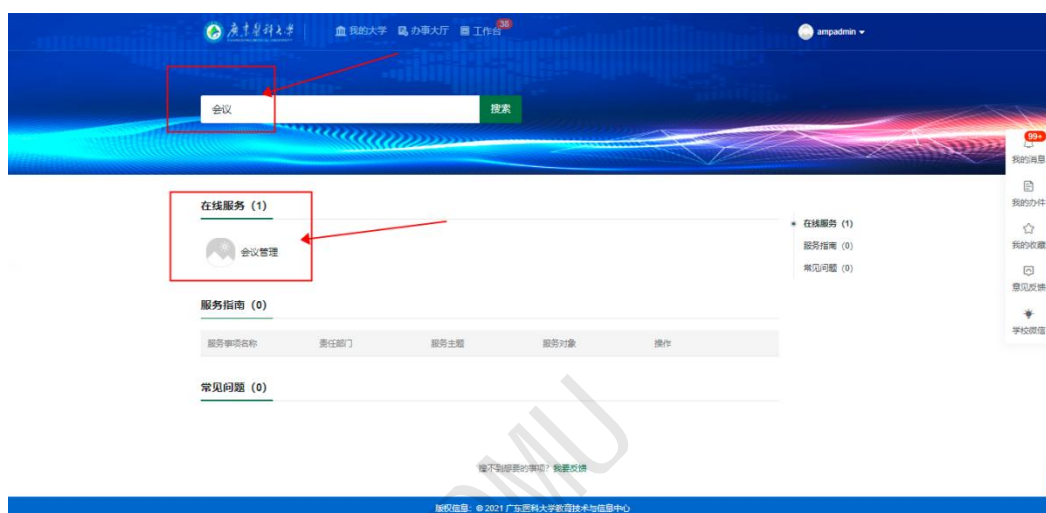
广东医科大学 GUANGDONG MEDICAL UNIVERSITY

我的大学 办事大厅 工作台 38

ampadmin

会议

搜索

99+ 我的消息

我的办件

我的收藏

意见反馈

学校微信

在线服务（1）

会议管理

服务指南（0）

| 服务事项名称 | 责任部门 | 服务主题 | 服务对象 | 操作 |
|---|---|---|---|---|

常见问题（0）

在线服务（1）
服务指南（0）
常见问题（0）

搜不到想要的事项？我要反馈

GDMU

版权信息：© 2021 广东医科大学教育技术与信息中心